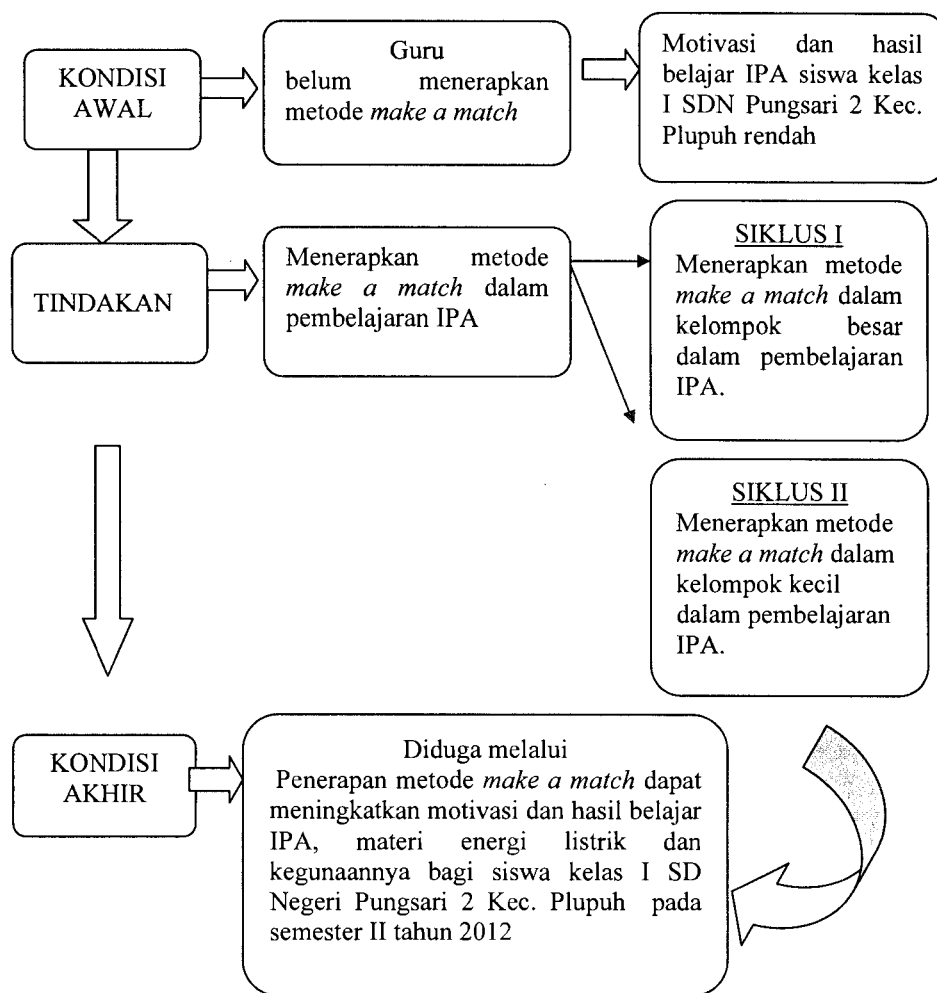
KONDISI AWAL

Guru
belum menerapkan metode *make a match*

Motivasi dan hasil belajar IPA siswa kelas I SDN Pungsari 2 Kec. Plupuh rendah

TINDAKAN

Menerapkan metode *make a match* dalam pembelajaran IPA

SIKLUS I
Menerapkan metode *make a match* dalam kelompok besar dalam pembelajaran IPA.

SIKLUS II
Menerapkan metode *make a match* dalam kelompok kecil dalam pembelajaran IPA.

KONDISI AKHIR

Diduga melalui
Penerapan metode *make a match* dapat meningkatkan motivasi dan hasil belajar IPA, materi energi listrik dan kegunaannya bagi siswa kelas I SD Negeri Pungsari 2 Kec. Plupuh pada semester II tahun 2012